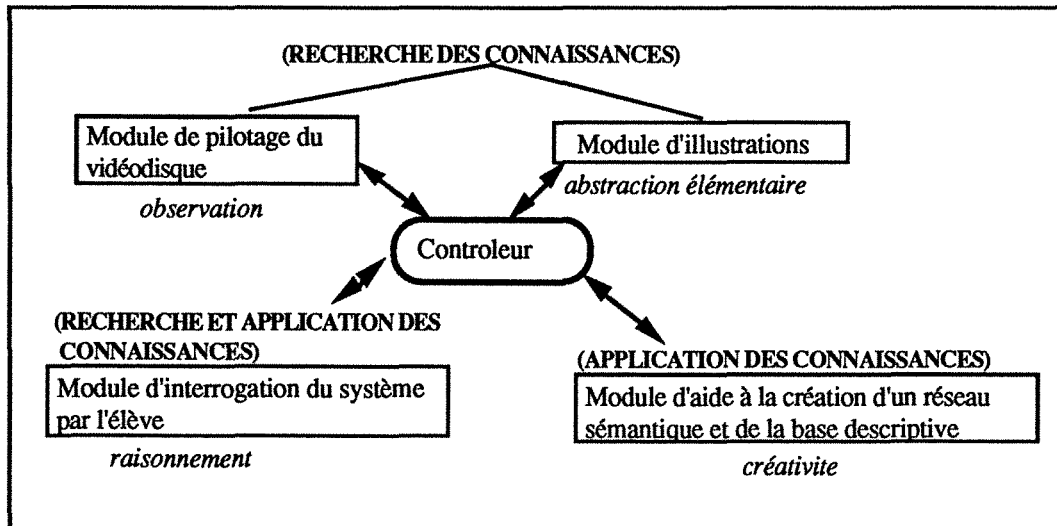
(RECHERCHE DES CONNAISSANCES)

Module de pilotage du vidéodisque

observation

Module d'illustrations

abstraction élémentaire

Controleur

(RECHERCHE ET APPLICATION DES CONNAISSANCES)

Module d'interrogation du système par l'élève

raisonnement

(APPLICATION DES CONNAISSANCES)

Module d'aide à la création d'un réseau sémantique et de la base descriptive

créativite